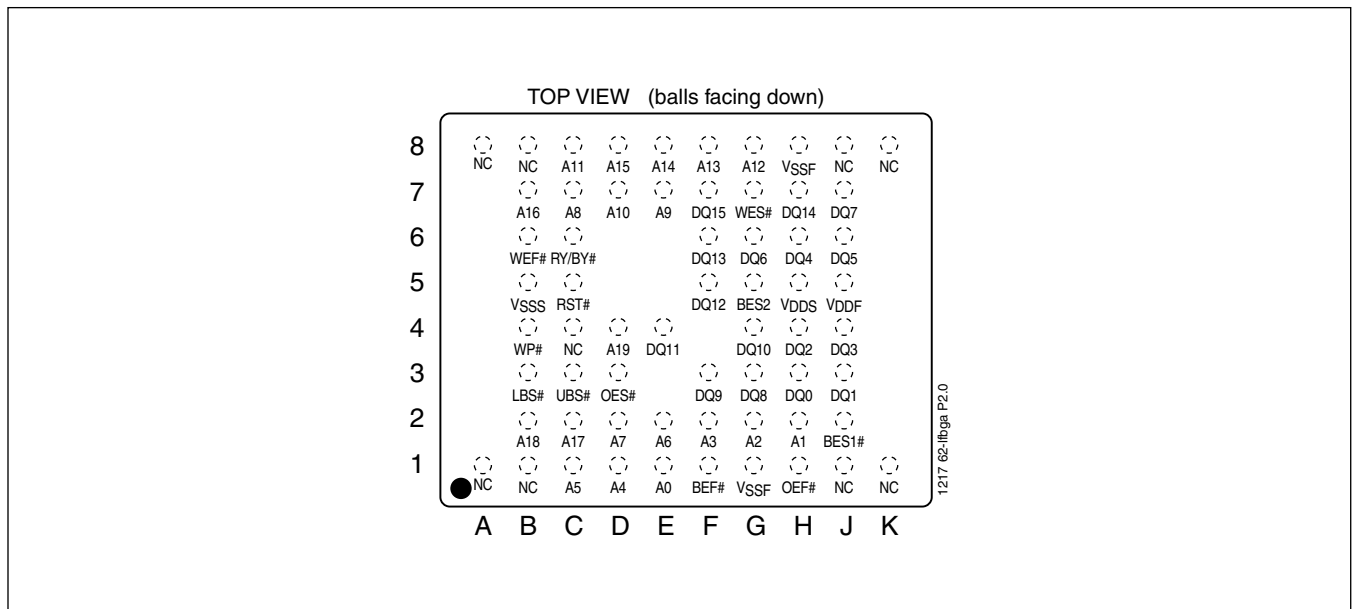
TOP VIEW (balls facing down)

| | A | B | C | D | E | F | G | H | J | K |
|---|---|---|---|---|---|---|---|---|---|---|
| 8 | NC | NC | A11 | A15 | A14 | A13 | A12 | $V_{SSF}$ | NC | NC |
| 7 | | A16 | A8 | A10 | A9 | DQ15 | WES# | DQ14 | DQ7 | |
| 6 | | WEF# | RY/BY# | | | DQ13 | DQ6 | DQ4 | DQ5 | |
| 5 | | $V_{SSS}$ | RST# | | | DQ12 | BES2 | $V_{DDS}$ | $V_{DDF}$ | |
| 4 | | WP# | NC | A19 | DQ11 | | DQ10 | DQ2 | DQ3 | |
| 3 | | LBS# | UBS# | OES# | | DQ9 | DQ8 | DQ0 | DQ1 | |
| 2 | | A18 | A17 | A7 | A6 | A3 | A2 | A1 | BES1# | |
| 1 | NC | NC | A5 | A4 | A0 | BEF# | $V_{SSF}$ | OEF# | NC | NC |

1217 62-lfbga P2.0